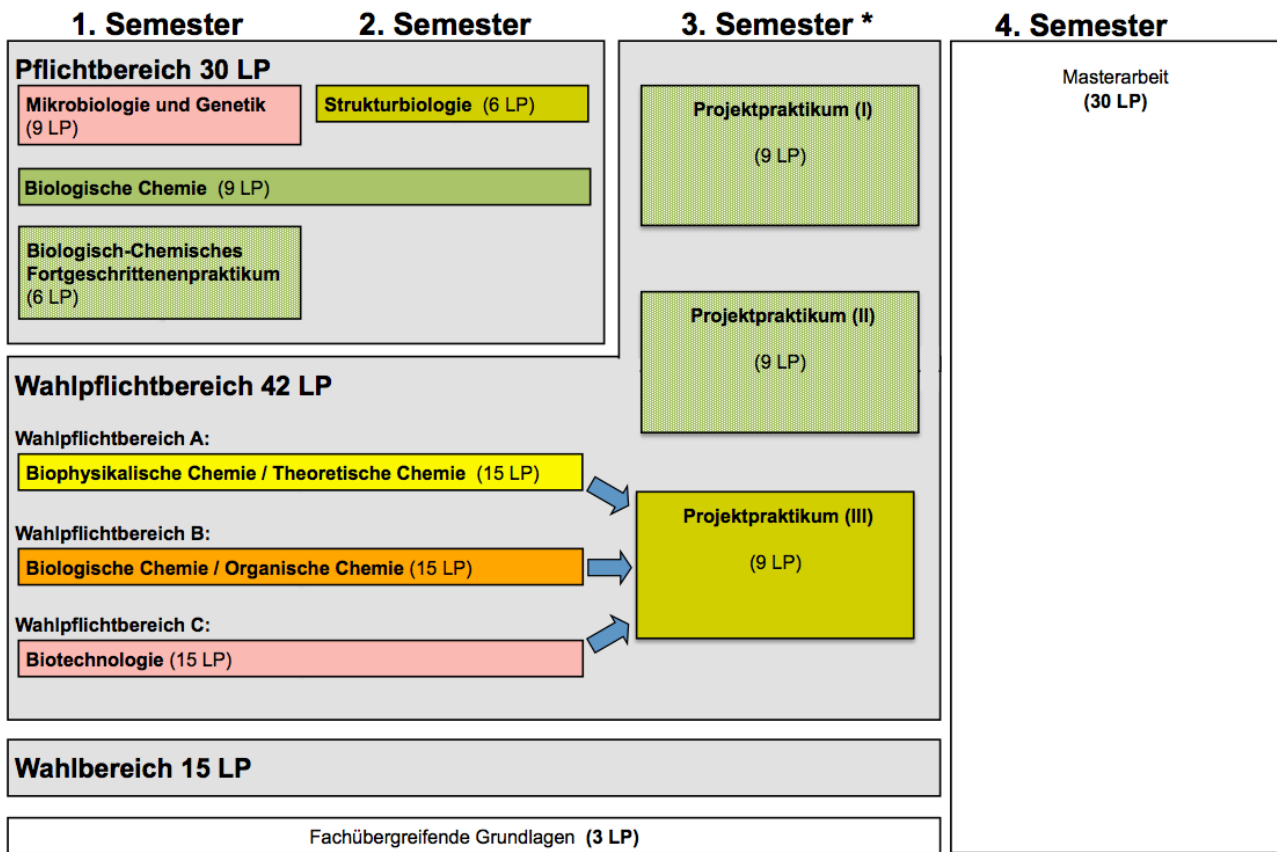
1. Semester 2. Semester 3. Semester * 4. Semester

Pflichtbereich 30 LP

Mikrobiologie und Genetik (9 LP)

Strukturbiologie (6 LP)

Biologische Chemie (9 LP)

Biologisch-Chemisches Fortgeschrittenenpraktikum (6 LP)

Projektpraktikum (I)

(9 LP)

Projektpraktikum (II)

(9 LP)

Masterarbeit

(30 LP)

Wahlpflichtbereich 42 LP

Wahlpflichtbereich A:

Biophysikalische Chemie / Theoretische Chemie (15 LP)

Wahlpflichtbereich B:

Biologische Chemie / Organische Chemie (15 LP)

Wahlpflichtbereich C:

Biotechnologie (15 LP)

Projektpraktikum (III)

(9 LP)

Wahlbereich 15 LP

Fachübergreifende Grundlagen (3 LP)